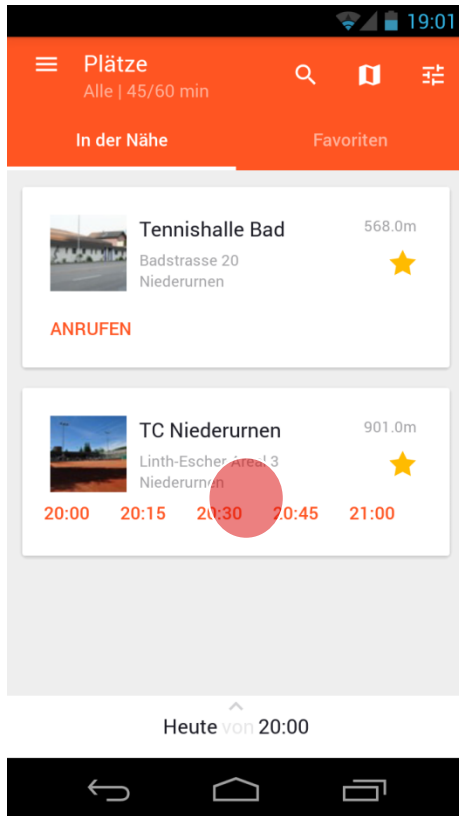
19:01

Plätze
Alle | 45/60 min

In der Nähe
Favoriten

Tennishalle Bad
568.0m
Badstrasse 20
Niederurnen
ANRUFEN

TC Niederurnen
901.0m
Linth-Escher-Areal 3
Niederurnen
20:00
20:15
20:30
20:45
21:00

Heute von 20:00